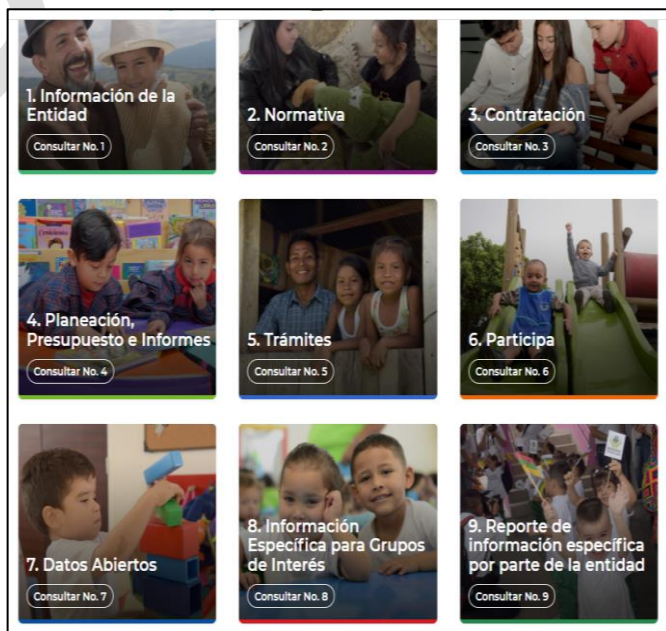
1. Información de la Entidad

Consultar No. 1

2. Normativa

Consultar No. 2

3. Contratación

Consultar No. 3

4. Planeación, Presupuesto e Informes

Consultar No. 4

5. Trámites

Consultar No. 5

6. Participa

Consultar No. 6

7. Datos Abiertos

Consultar No. 7

8. Información Específica para Grupos de Interés

Consultar No. 8

9. Reporte de información específica por parte de la entidad

Consultar No. 9